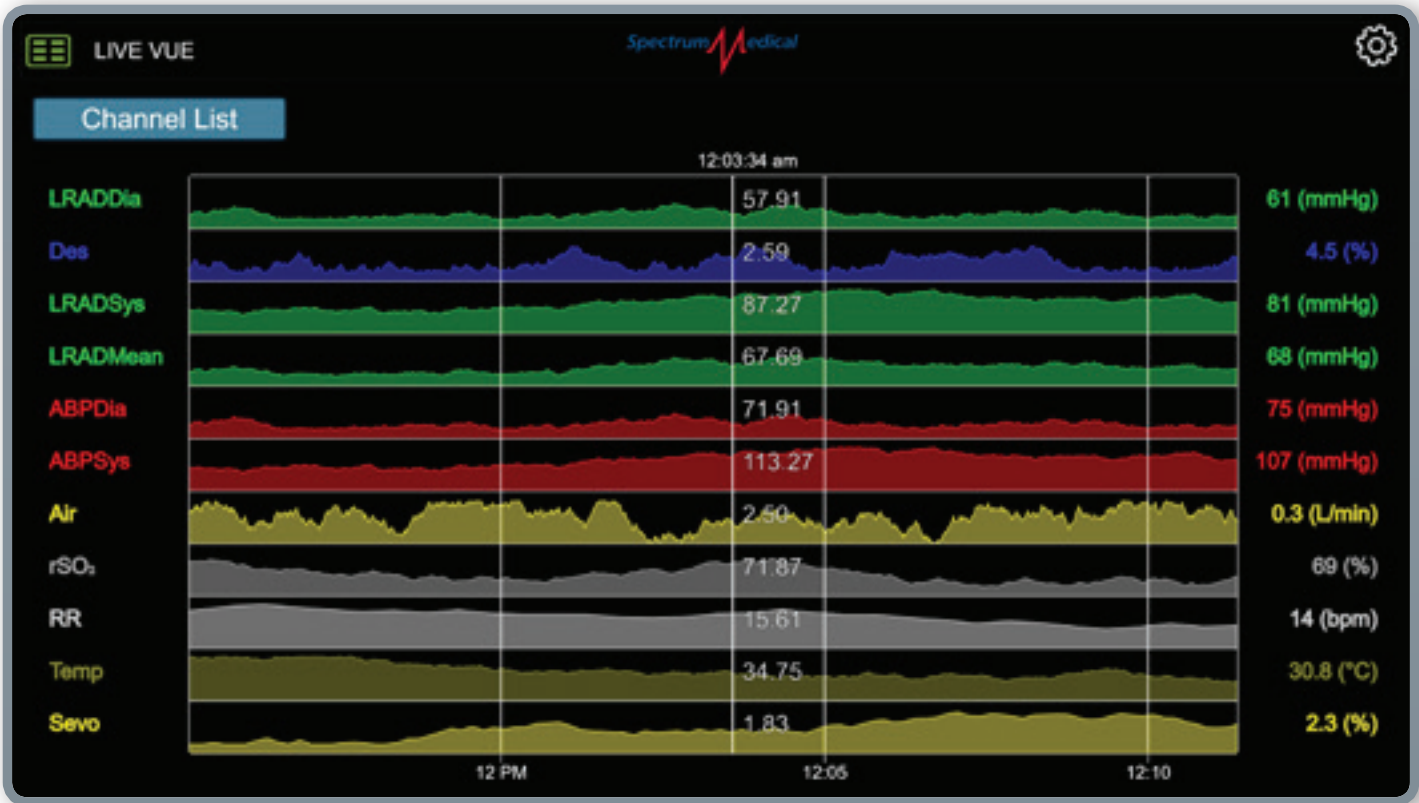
LIVE VUE

Spectrum Medical

Channel List

12:03:34 am

| | | |
|---|---|---|
| LRADDia | 57.91 | 61 (mmHg) |
| Des | 2.59 | 4.5 (%) |
| LRADSys | 87.27 | 81 (mmHg) |
| LRADMean | 67.69 | 68 (mmHg) |
| ABPDia | 71.91 | 75 (mmHg) |
| ABPSys | 113.27 | 107 (mmHg) |
| Air | 2.50 | 0.3 (L/min) |
| $rSO_2$ | 71.87 | 69 (%) |
| RR | 15.61 | 14 (bpm) |
| Temp | 34.75 | 30.8 (°C) |
| Sevo | 1.83 | 2.3 (%) |

12 PM

12:05

12:10